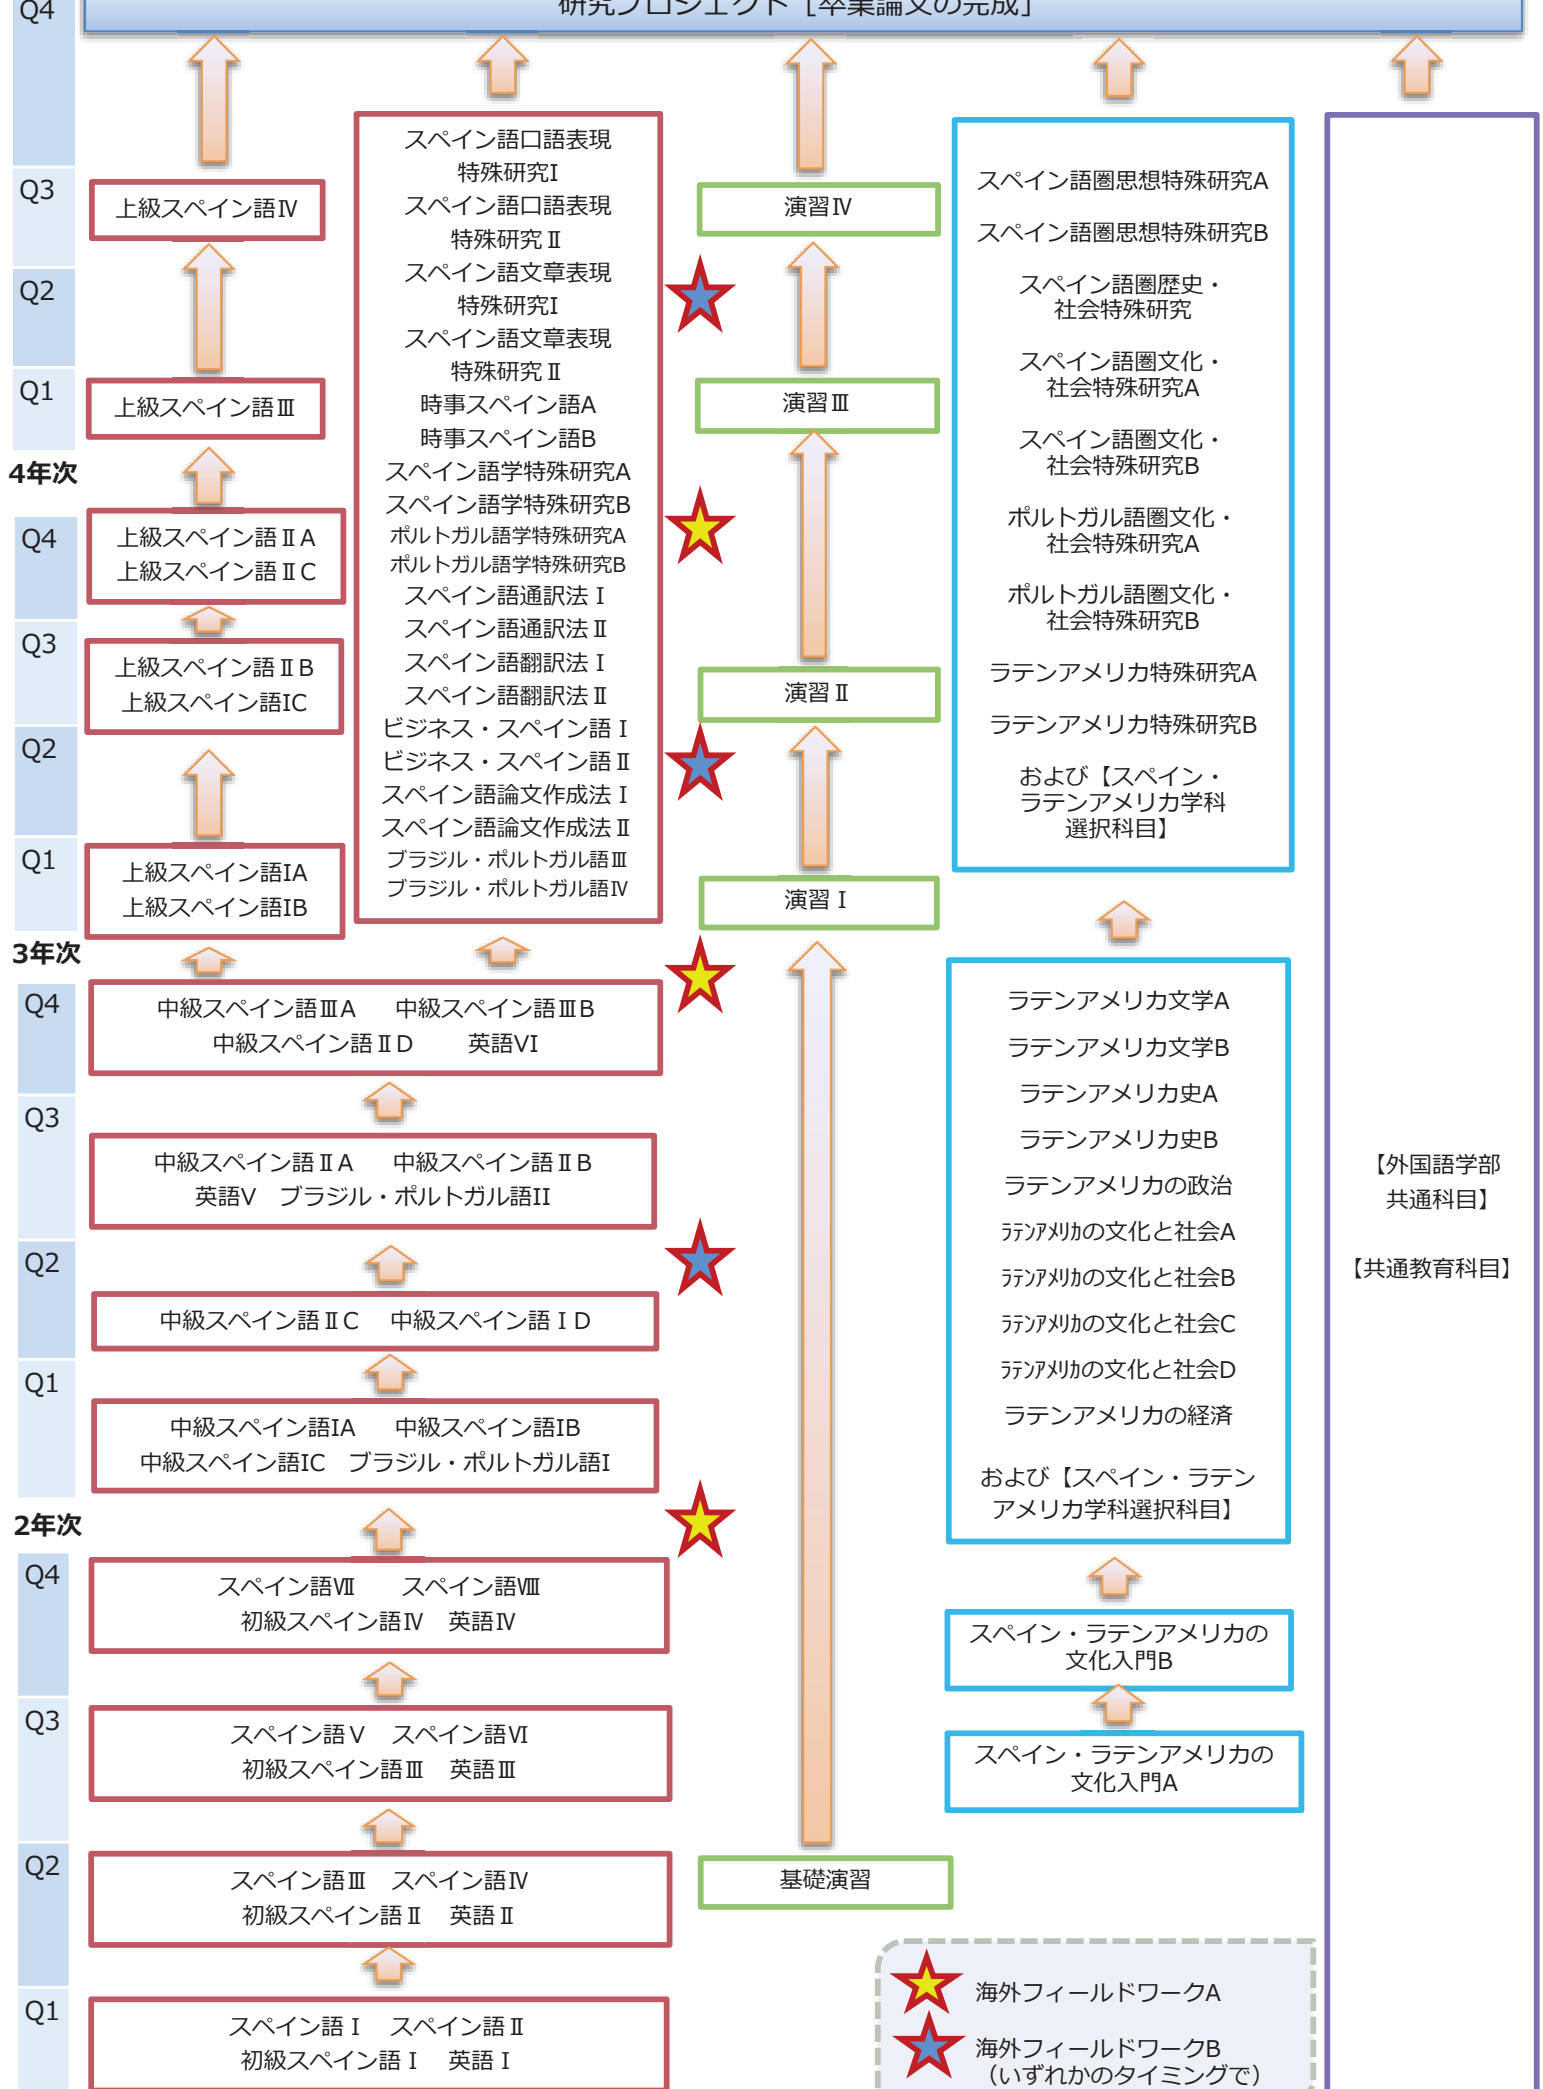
Q4
研究プロジェクト［卒業論文の完成］

Q3
上級スペイン語Ⅳ
Q2
Q1
上級スペイン語Ⅲ
4年次
Q4
上級スペイン語ⅡA
上級スペイン語ⅡC
Q3
上級スペイン語ⅡB
上級スペイン語IC
Q2
Q1
上級スペイン語IA
上級スペイン語IB
3年次

スペイン語口語表現特殊研究I
スペイン語口語表現特殊研究Ⅱ
スペイン語文章表現特殊研究I
スペイン語文章表現特殊研究Ⅱ
時事スペイン語A
時事スペイン語B
スペイン語学特殊研究A
スペイン語学特殊研究B
ポルトガル語学特殊研究A
ポルトガル語学特殊研究B
スペイン語通訳法Ⅰ
スペイン語通訳法Ⅱ
スペイン語翻訳法Ⅰ
スペイン語翻訳法Ⅱ
ビジネス・スペイン語Ⅰ
ビジネス・スペイン語Ⅱ
スペイン語論文作成法Ⅰ
スペイン語論文作成法Ⅱ
ブラジル・ポルトガル語Ⅲ
ブラジル・ポルトガル語Ⅳ

演習Ⅳ
演習Ⅲ
演習Ⅱ
演習Ⅰ

スペイン語圏思想特殊研究A
スペイン語圏思想特殊研究B
スペイン語圏歴史・社会特殊研究
スペイン語圏文化・社会特殊研究A
スペイン語圏文化・社会特殊研究B
ポルトガル語圏文化・社会特殊研究A
ポルトガル語圏文化・社会特殊研究B
ラテンアメリカ特殊研究A
ラテンアメリカ特殊研究B
および【スペイン・ラテンアメリカ学科選択科目】

Q4
中級スペイン語ⅢA　中級スペイン語ⅢB
中級スペイン語ⅡD　英語VI
Q3
中級スペイン語ⅡA　中級スペイン語ⅡB
英語V　ブラジル・ポルトガル語II
Q2
中級スペイン語ⅡC　中級スペイン語ⅠD
Q1
中級スペイン語IA　中級スペイン語IB
中級スペイン語IC　ブラジル・ポルトガル語I
2年次
Q4
スペイン語Ⅶ　スペイン語Ⅷ
初級スペイン語Ⅳ　英語Ⅳ
Q3
スペイン語Ⅴ　スペイン語Ⅵ
初級スペイン語Ⅲ　英語Ⅲ
Q2
スペイン語Ⅲ　スペイン語Ⅳ
初級スペイン語Ⅱ　英語Ⅱ
Q1
スペイン語Ⅰ　スペイン語Ⅱ
初級スペイン語Ⅰ　英語Ⅰ

基礎演習

ラテンアメリカ文学A
ラテンアメリカ文学B
ラテンアメリカ史A
ラテンアメリカ史B
ラテンアメリカの政治
ﾗﾃﾝｱﾒﾘｶの文化と社会A
ﾗﾃﾝｱﾒﾘｶの文化と社会B
ﾗﾃﾝｱﾒﾘｶの文化と社会C
ﾗﾃﾝｱﾒﾘｶの文化と社会D
ラテンアメリカの経済
および【スペイン・ラテンアメリカ学科選択科目】

スペイン・ラテンアメリカの文化入門B
スペイン・ラテンアメリカの文化入門A

【外国語学部共通科目】
【共通教育科目】

海外フィールドワークA
海外フィールドワークB
（いずれかのタイミングで）